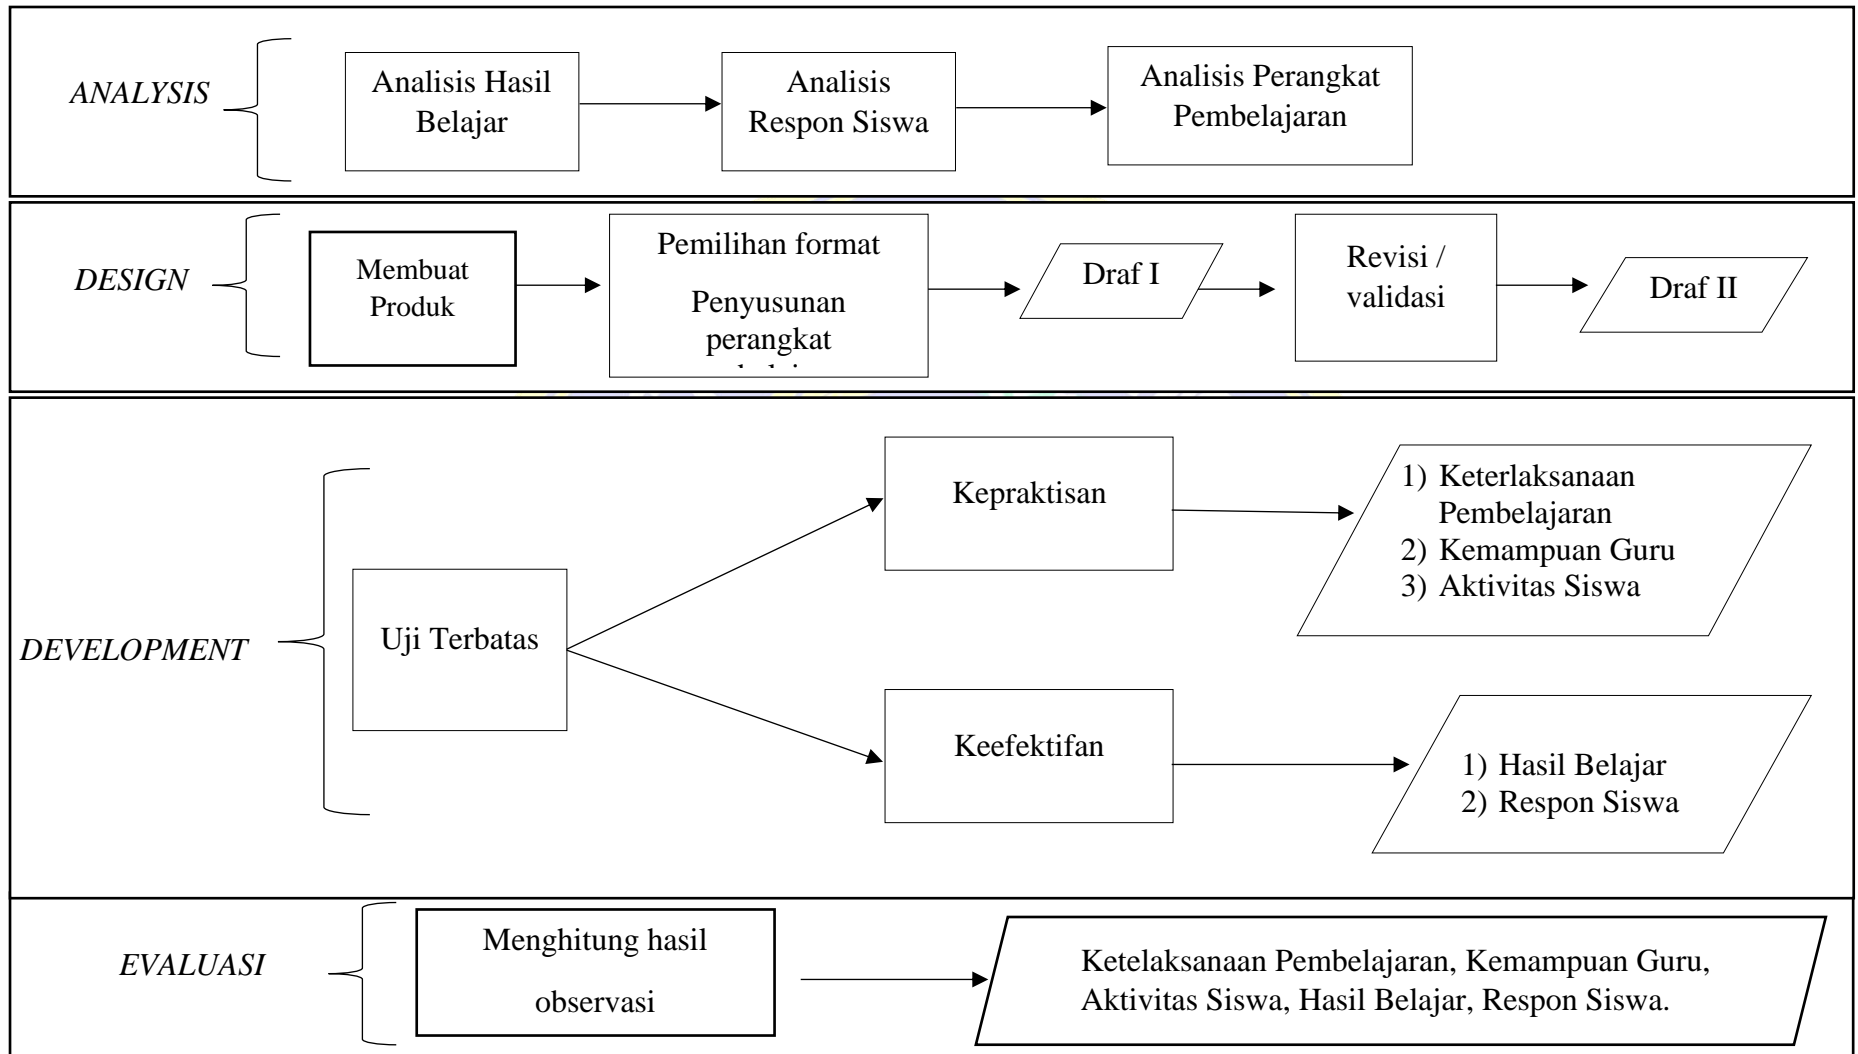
ANALYSIS

Analisis Hasil Belajar

Analisis Respon Siswa

Analisis Perangkat Pembelajaran

DESIGN

Membuat Produk

Pemilihan format

Penyusunan perangkat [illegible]

Draf I

Revisi / validasi

Draf II

DEVELOPMENT

Uji Terbatas

Kepraktisan

1) Keterlaksanaan Pembelajaran
2) Kemampuan Guru
3) Aktivitas Siswa

Keefektifan

1) Hasil Belajar
2) Respon Siswa

EVALUASI

Menghitung hasil observasi

Ketelaksanaan Pembelajaran, Kemampuan Guru, Aktivitas Siswa, Hasil Belajar, Respon Siswa.